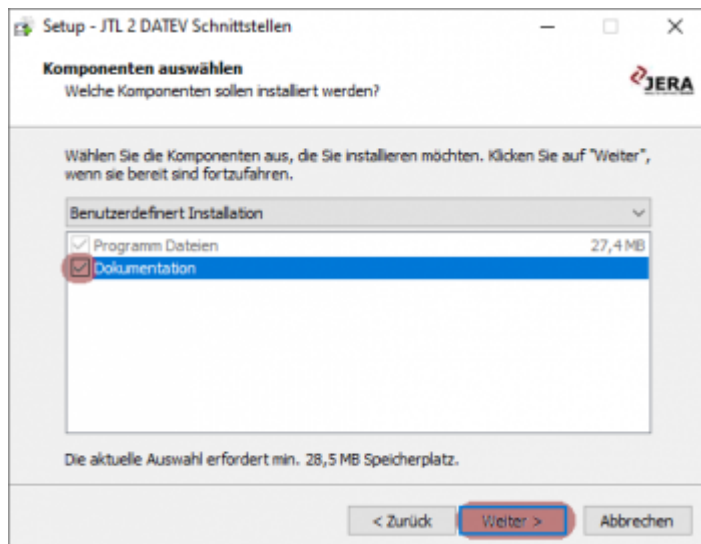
Setup - JTL 2 DATEV Schnittstellen

Komponenten auswählen
Welche Komponenten sollen installiert werden?

JERA

Wählen Sie die Komponenten aus, die Sie installieren möchten. Klicken Sie auf "Weiter", wenn sie bereit sind fortzufahren.

Benutzerdefinert Installation

Programm Dateien 27,4 MB
Dokumentation

Die aktuelle Auswahl erfordert min. 28,5 MB Speicherplatz.

< Zurück
Weiter >
Abbrechen